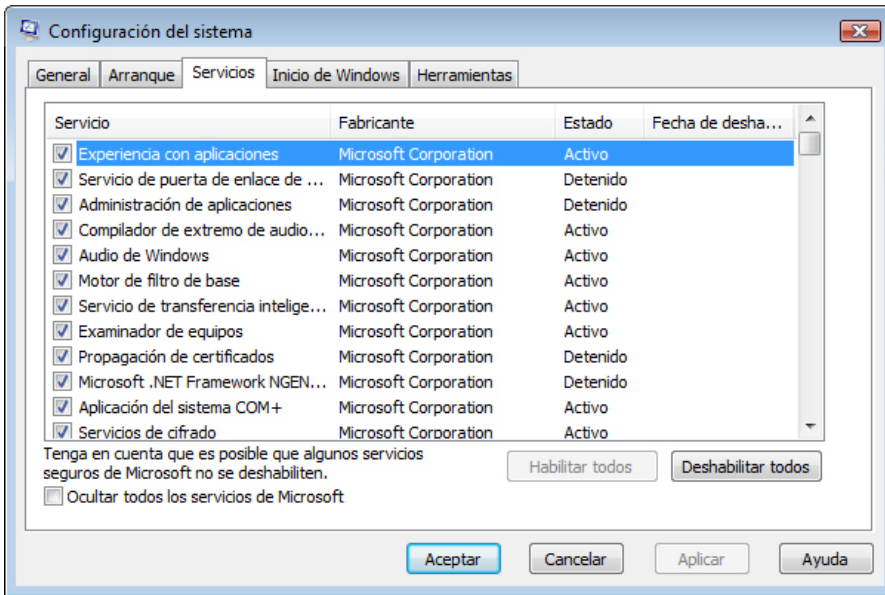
Configuración del sistema

General | Arranque | Servicios | Inicio de Windows | Herramientas

| Servicio | Fabricante | Estado | Fecha de desha... |
|---|---|---|---|
| Experiencia con aplicaciones | Microsoft Corporation | Activo | |
| Servicio de puerta de enlace de ... | Microsoft Corporation | Detenido | |
| Administración de aplicaciones | Microsoft Corporation | Detenido | |
| Compilador de extremo de audio... | Microsoft Corporation | Activo | |
| Audio de Windows | Microsoft Corporation | Activo | |
| Motor de filtro de base | Microsoft Corporation | Activo | |
| Servicio de transferencia intelige... | Microsoft Corporation | Activo | |
| Examinador de equipos | Microsoft Corporation | Activo | |
| Propagación de certificados | Microsoft Corporation | Detenido | |
| Microsoft .NET Framework NGEN... | Microsoft Corporation | Detenido | |
| Aplicación del sistema COM+ | Microsoft Corporation | Activo | |
| Servicios de cifrado | Microsoft Corporation | Activo | |

Tenga en cuenta que es posible que algunos servicios seguros de Microsoft no se deshabiliten.

Habilitar todos

Deshabilitar todos

Ocultar todos los servicios de Microsoft

Aceptar

Cancelar

Aplicar

Ayuda